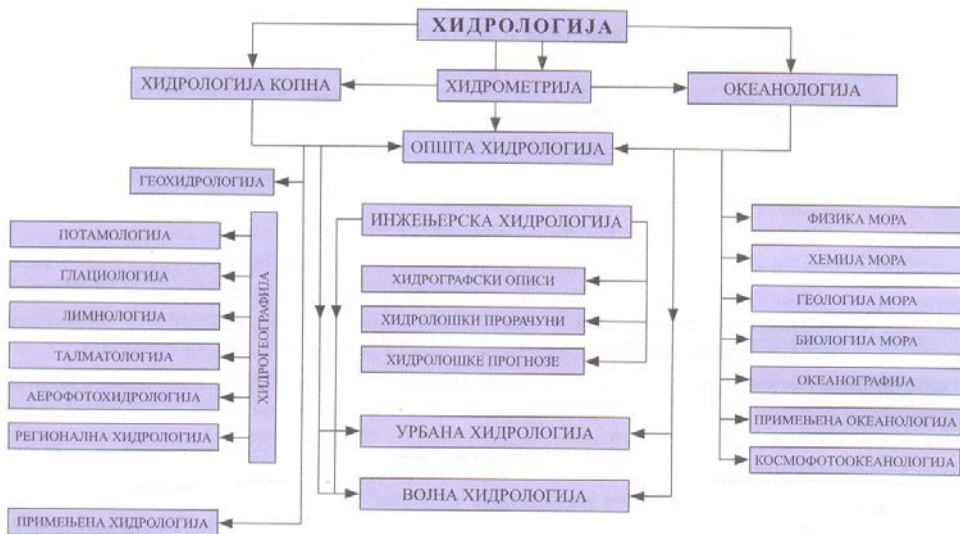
ХИДРОЛОГИЈА

ХИДРОЛОГИЈА КОПНА

ХИДРОМЕТРИЈА

ОКЕАНОЛОГИЈА

ОПШТА ХИДРОЛОГИЈА

ГЕОХИДРОЛОГИЈА

ХИДРОГЕОГРАФИЈА

ПОТАМОЛОГИЈА

ГЛАЦИОЛОГИЈА

ЛИМНОЛОГИЈА

ТАЛМАТОЛОГИЈА

АЕРОФОТОХИДРОЛОГИЈА

РЕГИОНАЛНА ХИДРОЛОГИЈА

ПРИМЕЊЕНА ХИДРОЛОГИЈА

ИНЖЕЊЕРСКА ХИДРОЛОГИЈА

ХИДРОГРАФСКИ ОПИСИ

ХИДРОЛОШКИ ПРОРАЧУНИ

ХИДРОЛОШКЕ ПРОГНОЗЕ

УРБАНА ХИДРОЛОГИЈА

ВОЈНА ХИДРОЛОГИЈА

ФИЗИКА МОРА

ХЕМИЈА МОРА

ГЕОЛОГИЈА МОРА

БИОЛОГИЈА МОРА

ОКЕАНОГРАФИЈА

ПРИМЕЊЕНА ОКЕАНОЛОГИЈА

КОСМОФОТООКЕАНОЛОГИЈА